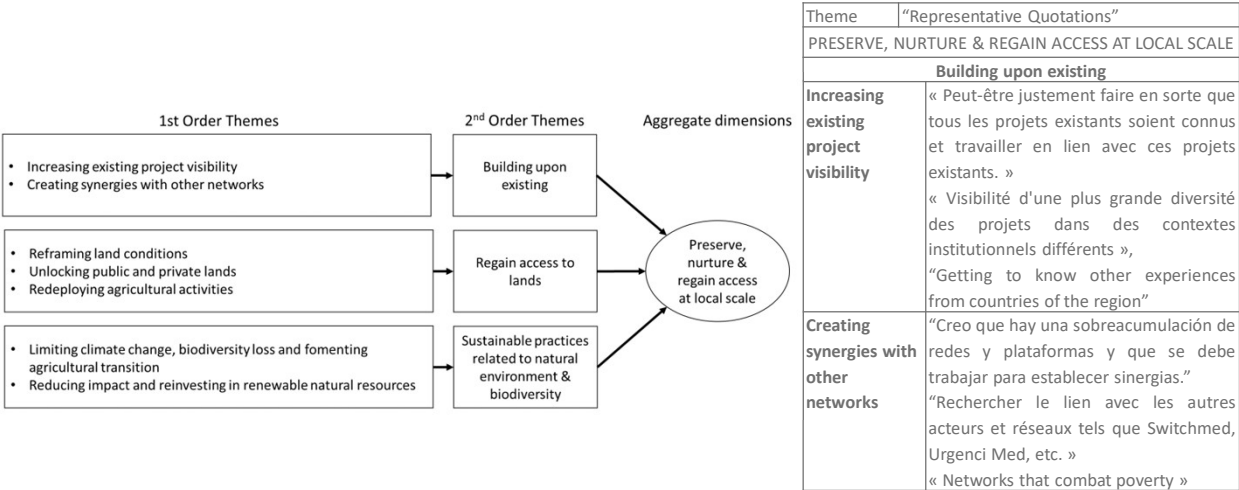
1st Order Themes

2$^{nd}$ Order Themes

Aggregate dimensions

- Increasing existing project visibility
- Creating synergies with other networks

Building upon existing

- Reframing land conditions
- Unlocking public and private lands
- Redeploying agricultural activities

Regain access to lands

- Limiting climate change, biodiversity loss and fomenting agricultural transition
- Reducing impact and reinvesting in renewable natural resources

Sustainable practices related to natural environment & biodiversity

Preserve, nurture & regain access at local scale

| Theme | "Representative Quotations" |
|---|---|
| PRESERVE, NURTURE & REGAIN ACCESS AT LOCAL SCALE | |
| Building upon existing | |
| Increasing existing project visibility | « Peut-être justement faire en sorte que tous les projets existants soient connus et travailler en lien avec ces projets existants. » « Visibilité d'une plus grande diversité des projets dans des contextes institutionnels différents », "Getting to know other experiences from countries of the region" |
| Creating synergies with other networks | "Creo que hay una sobreacumulación de redes y plataformas y que se debe trabajar para establecer sinergias." "Rechercher le lien avec les autres acteurs et réseaux tels que Switchmed, Urgenci Med, etc. » « Networks that combat poverty » |